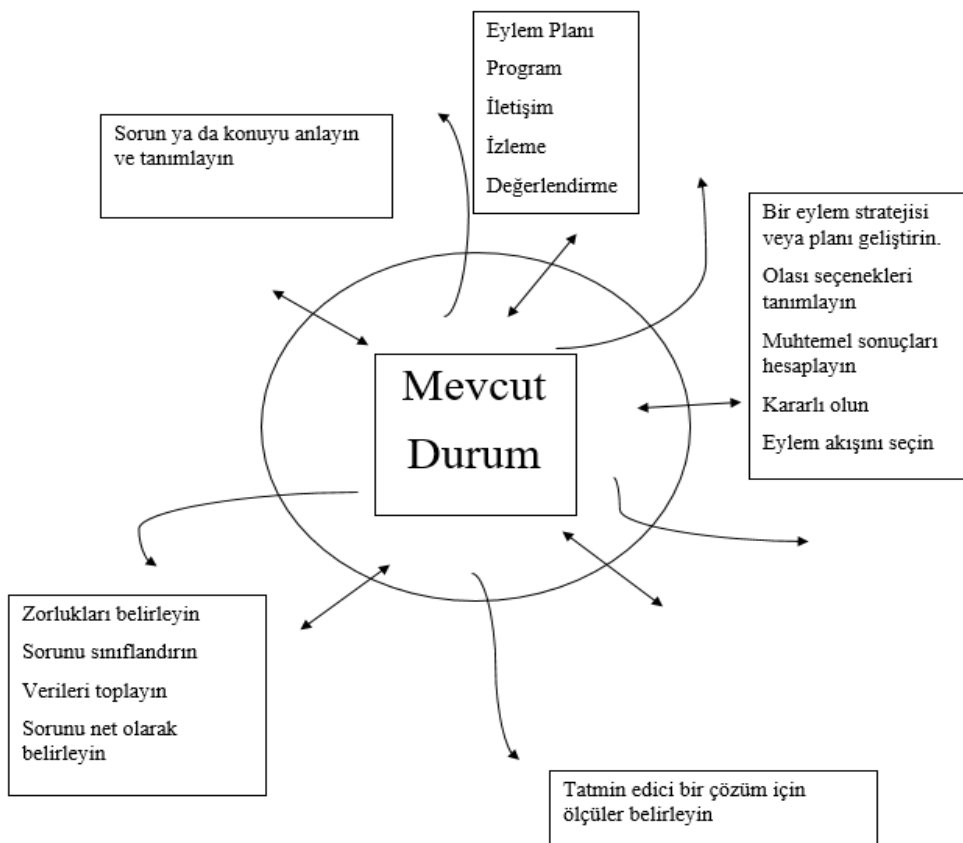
Eylem Planı

Program

İletişim

İzleme

Değerlendirme

Sorun ya da konuyu anlayın ve tanımlayın

Bir eylem stratejisi veya planı geliştirin.

Olası seçenekleri tanımlayın

Muhtemel sonuçları hesaplayın

Kararlı olun

Eylem akışını seçin

Mevcut Durum

Zorlukları belirleyin

Sorunu sınıflandırın

Verileri toplayın

Sorunu net olarak belirleyin

Tatmin edici bir çözüm için ölçüler belirleyin